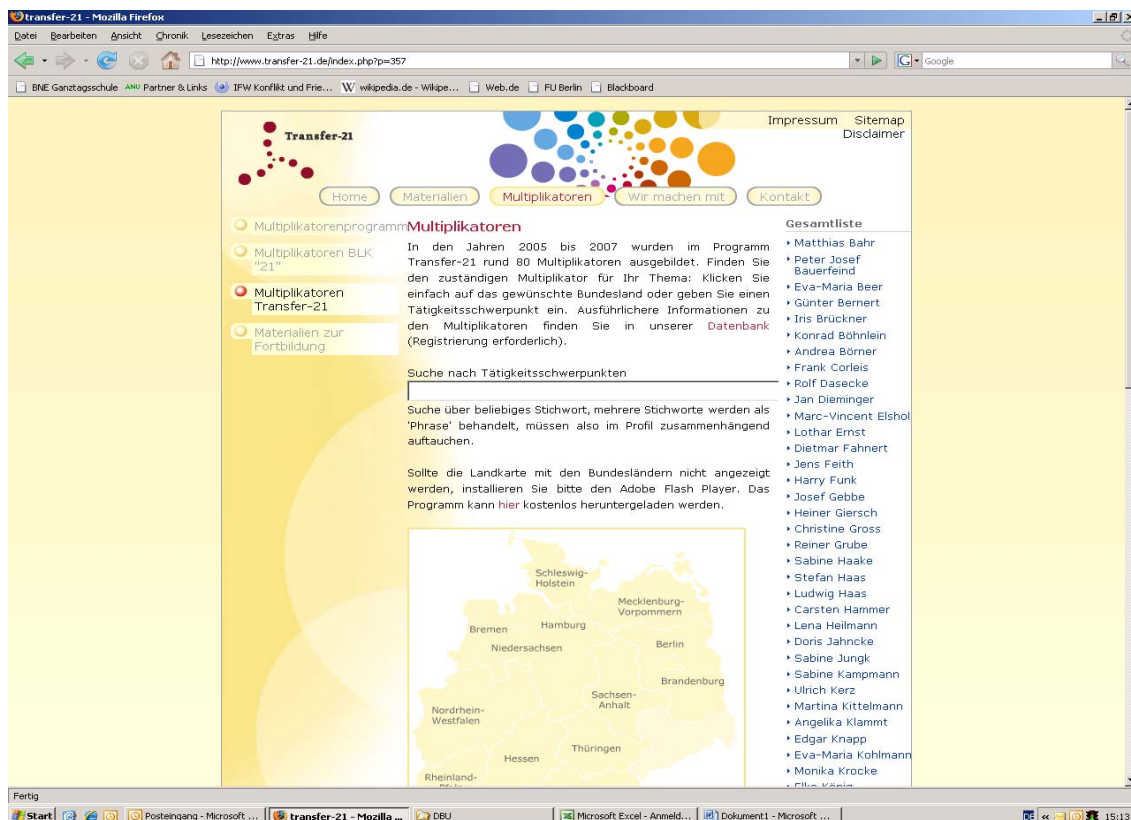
transfer-21 - Mozilla Firefox

Datei Bearbeiten Ansicht Chronik Lesezeichen Extras Hilfe

http://www.transfer-21.de/index.php?p=357

Google

BNE Ganztagsschule ANU Partner & Links IFW Konflikt und Frie... wikipedia.de - Wikipe... Web.de FU Berlin Blackboard

Transfer-21

Impressum Sitemap Disclaimer

Home Materialien Multiplikatoren Wir machen mit Kontakt

Multiplikatorenprogramm

Multiplikatoren BLK "21"

Multiplikatoren Transfer-21

Materialien zur Fortbildung

Multiplikatoren

In den Jahren 2005 bis 2007 wurden im Programm Transfer-21 rund 80 Multiplikatoren ausgebildet. Finden Sie den zuständigen Multiplikator für Ihr Thema: Klicken Sie einfach auf das gewünschte Bundesland oder geben Sie einen Tätigkeitsschwerpunkt ein. Ausführlichere Informationen zu den Multiplikatoren finden Sie in unserer Datenbank (Registrierung erforderlich).

Suche nach Tätigkeitsschwerpunkten

Suche über beliebiges Stichwort, mehrere Stichworte werden als 'Phrase' behandelt, müssen also im Profil zusammenhängend auftauchen.

Sollte die Landkarte mit den Bundesländern nicht angezeigt werden, installieren Sie bitte den Adobe Flash Player. Das Programm kann hier kostenlos heruntergeladen werden.

Schleswig-Holstein
Mecklenburg-Vorpommern
Hamburg
Bremen
Berlin
Niedersachsen
Brandenburg
Sachsen-Anhalt
Nordrhein-Westfalen
Thüringen
Hessen
Rheinland-

Gesamtliste
Matthias Bahr
Peter Josef Bauerfeind
Eva-Maria Beer
Günter Bernert
Iris Brückner
Konrad Böhnlein
Andrea Börner
Frank Corleis
Rolf Dasecke
Jan Dieminger
Marc-Vincent Elshol
Lothar Ernst
Dietmar Fahnert
Jens Feith
Harry Funk
Josef Gebbe
Heiner Giersch
Christine Gross
Reiner Grube
Sabine Haake
Stefan Haas
Ludwig Haas
Carsten Hammer
Lena Heilmann
Doris Jahncke
Sabine Jungk
Sabine Kampmann
Ulrich Kerz
Martina Kittelmann
Angelika Klammt
Edgar Knapp
Eva-Maria Kohlmann
Monika Krocke
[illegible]

Fertig

Start Posteingang - Microsoft ... transfer-21 - Mozilla ... DBU Microsoft Excel - Anmeld... Dokument1 - Microsoft ... DE 15:13